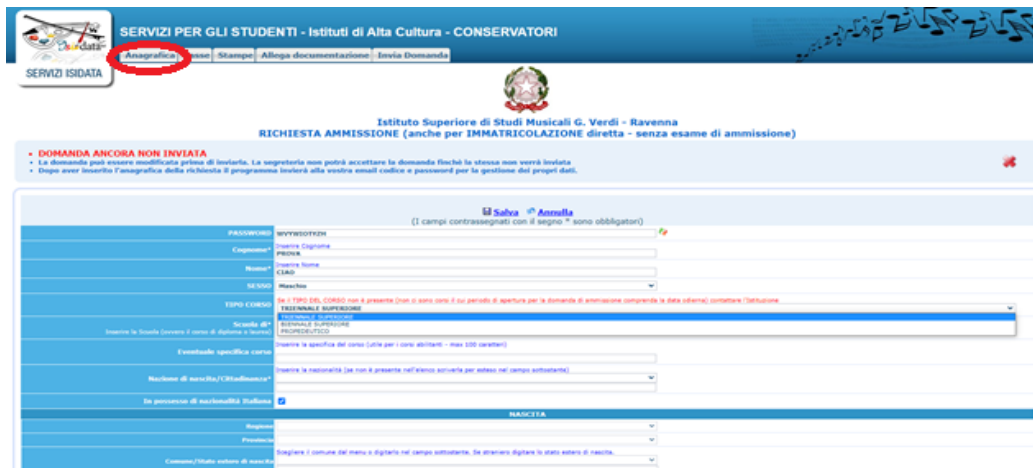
SERVIZI PER GLI STUDENTI - Istituti di Alta Cultura - CONSERVATORI

Isidata

Anagrafica | Tasse | Stampe | Allega documentazione | Invia Domanda

SERVIZI ISIDATA

Istituto Superiore di Studi Musicali G. Verdi - Ravenna
RICHIESTA AMMISSIONE (anche per IMMATRICOLAZIONE diretta - senza esame di ammissione)

• DOMANDA ANCORA NON INVIATA
• La domanda può essere modificata prima di inviarla. La segreteria non potrà accettare la domanda finché la stessa non verrà inviata
• Dopo aver inserito l'anagrafica della richiesta il programma invierà alla vostra email codice e password per la gestione dei propri dati.

Salva Annulla
(I campi contrassegnati con il segno * sono obbligatori)

| | |
|---|---|
| PASSWORD | WVYWIOTYZH |
| Cognome* | Inserire Cognome PROVA |
| Nome* | Inserire Nome CIAO |
| SESSO | Maschio |
| TIPO CORSO | Se il TIPO DEL CORSO non è presente (non ci sono corsi il cui periodo di apertura per la domanda di ammissione comprende la data odierna) contattare l'Istituzione TRIENNALE SUPERIORE |
| Scuola di* Inserire la Scuola (ovvero il corso di diploma o laurea) | TRIENNALE SUPERIORE BIENNALE SUPERIORE PROPEDEUTICO |
| Eventuale specifica corso | Inserire la specifica del corso (utile per i corsi abilitanti - max 100 caratteri) |
| Nazione di nascita/Cittadinanza* | Inserire la nazionalità (se non è presente nell'elenco scriverla per esteso nel campo sottostante) |
| In possesso di nazionalità Italiana | |
| NASCITA | |
| Regione | |
| Provincia | |
| Comune/Stato estero di nascita | Scegliere il comune dal menu o digitarlo nel campo sottostante. Se straniero digitare lo stato estero di nascita. |